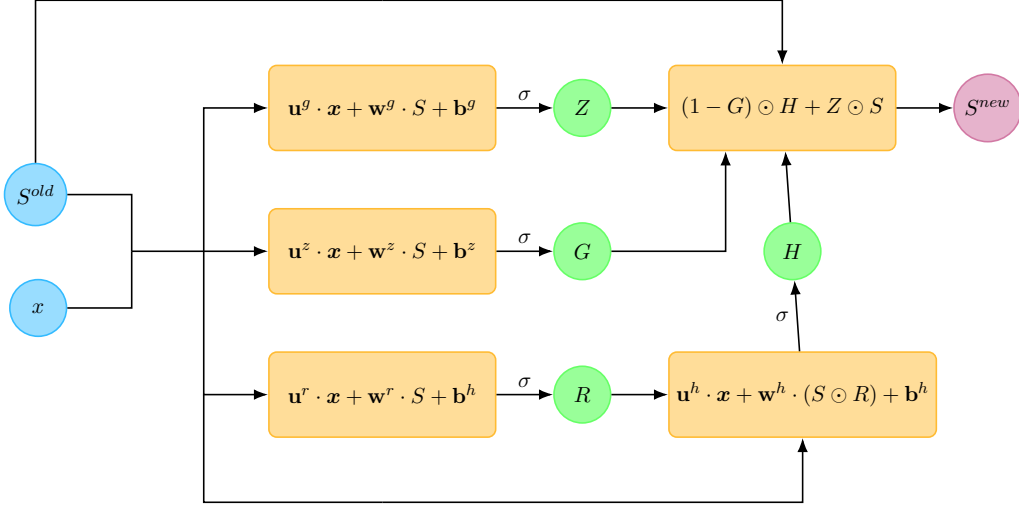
$S^{old}$

$x$

$\mathbf{u}^g \cdot \boldsymbol{x} + \mathbf{w}^g \cdot S + \mathbf{b}^g$

$\sigma$

$Z$

$(1-G) \odot H + Z \odot S$

$S^{new}$

$\mathbf{u}^z \cdot \boldsymbol{x} + \mathbf{w}^z \cdot S + \mathbf{b}^z$

$\sigma$

$G$

$H$

$\sigma$

$\mathbf{u}^r \cdot \boldsymbol{x} + \mathbf{w}^r \cdot S + \mathbf{b}^h$

$\sigma$

$R$

$\mathbf{u}^h \cdot \boldsymbol{x} + \mathbf{w}^h \cdot (S \odot R) + \mathbf{b}^h$